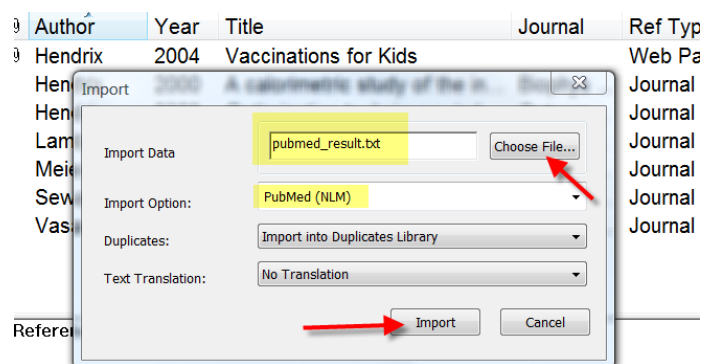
| Author | Year | Title | Journal | Ref Typ |
|---|---|---|---|---|
| Hendrix | 2004 | Vaccinations for Kids | | Web Pa |
| Hen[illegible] | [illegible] | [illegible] | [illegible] | Journal |
| Hen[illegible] | | | | Journal |
| Lam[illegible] | | | | Journal |
| Meie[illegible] | | | | Journal |
| Sew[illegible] | | | | Journal |
| Vasi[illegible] | | | | Journal |

Import

Import Data pubmed_result.txt Choose File...

Import Option: PubMed (NLM)

Duplicates: Import into Duplicates Library

Text Translation: No Translation

Import Cancel

Referen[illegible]